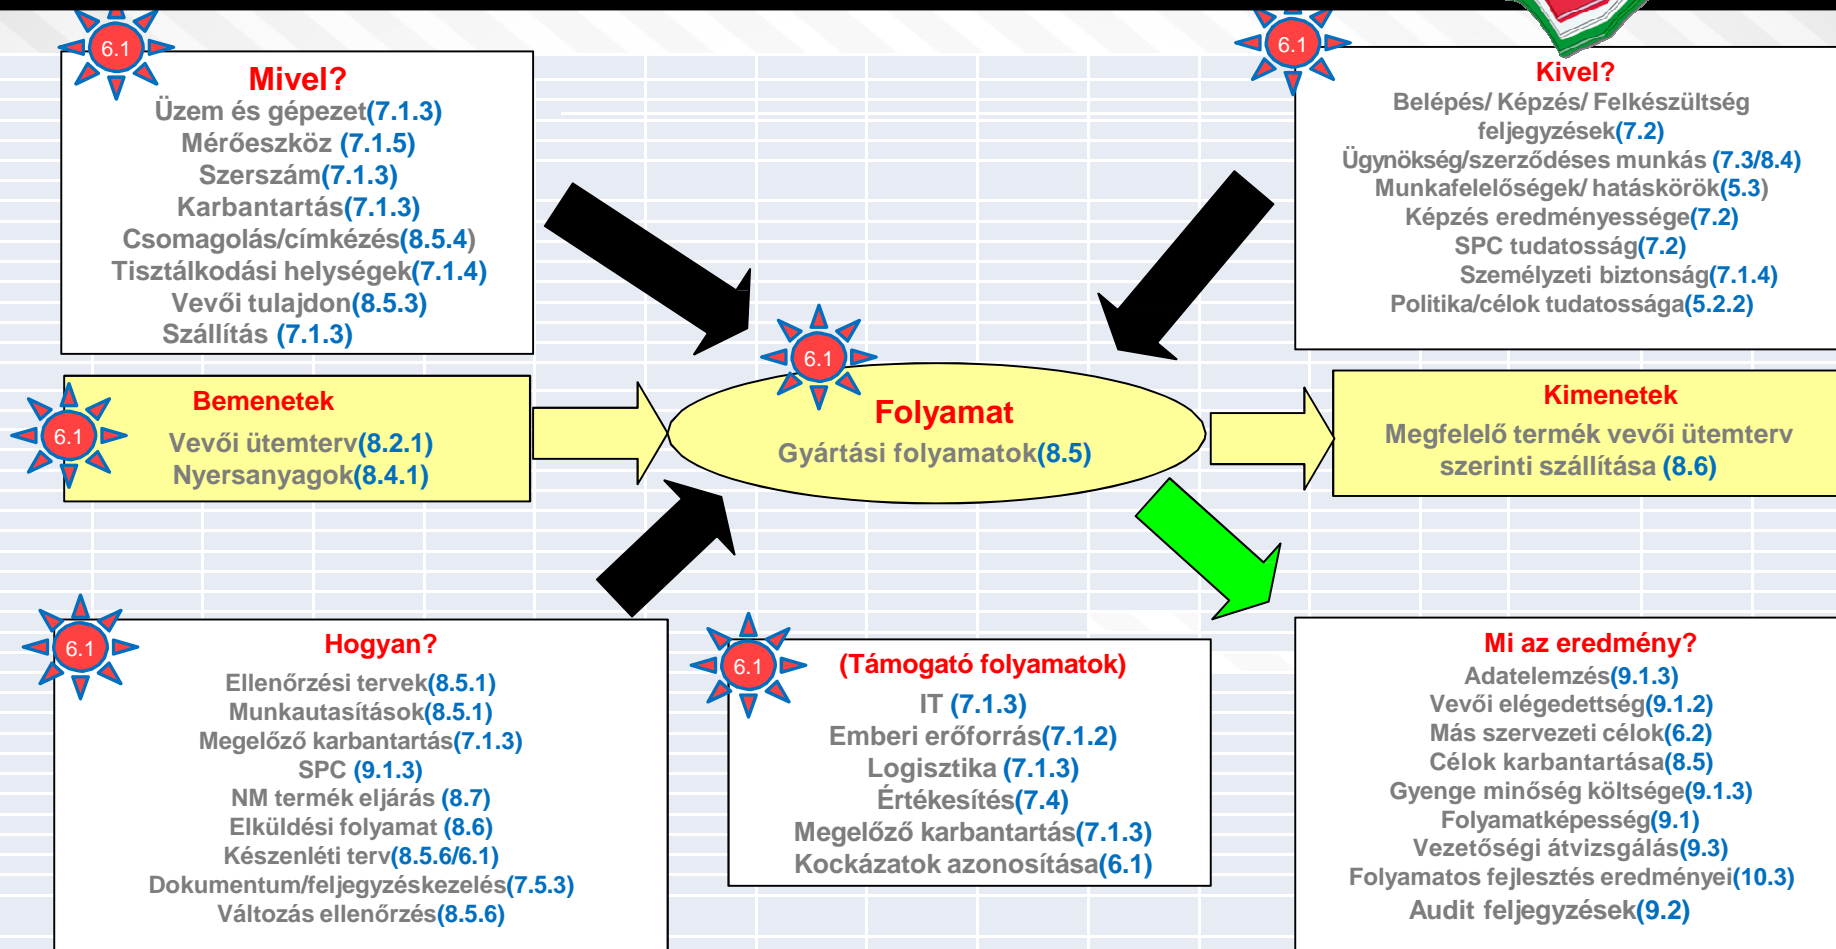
6.1

Mivel?
Üzem és gépezet(7.1.3)
Mérőeszköz (7.1.5)
Szerszám(7.1.3)
Karbantartás(7.1.3)
Csomagolás/címkézés(8.5.4)
Tisztálkodási helységek(7.1.4)
Vevői tulajdon(8.5.3)
Szállítás (7.1.3)

6.1

Kivel?
Belépés/ Képzés/ Felkészültség feljegyzések(7.2)
Ügynökség/szerződéses munkás (7.3/8.4)
Munkafelelőségek/ hatáskörök(5.3)
Képzés eredményessége(7.2)
SPC tudatosság(7.2)
Személyzeti biztonság(7.1.4)
Politika/célok tudatossága(5.2.2)

6.1

Bemenetek
Vevői ütemterv(8.2.1)
Nyersanyagok(8.4.1)

6.1

Folyamat
Gyártási folyamatok(8.5)

Kimenetek
Megfelelő termék vevői ütemterv szerinti szállítása (8.6)

6.1

Hogyan?
Ellenőrzési tervek(8.5.1)
Munkautasítások(8.5.1)
Megelőző karbantartás(7.1.3)
SPC (9.1.3)
NM termék eljárás (8.7)
Elküldési folyamat (8.6)
Készenléti terv(8.5.6/6.1)
Dokumentum/feljegyzéskezelés(7.5.3)
Változás ellenőrzés(8.5.6)

6.1

(Támogató folyamatok)
IT (7.1.3)
Emberi erőforrás(7.1.2)
Logisztika (7.1.3)
Értékesítés(7.4)
Megelőző karbantartás(7.1.3)
Kockázatok azonosítása(6.1)

Mi az eredmény?
Adatelemzés(9.1.3)
Vevői elégedettség(9.1.2)
Más szervezeti célok(6.2)
Célok karbantartása(8.5)
Gyenge minőség költsége(9.1.3)
Folyamatképesség(9.1)
Vezetőségi átvizsgálás(9.3)
Folyamatos fejlesztés eredményei(10.3)
Audit feljegyzések(9.2)